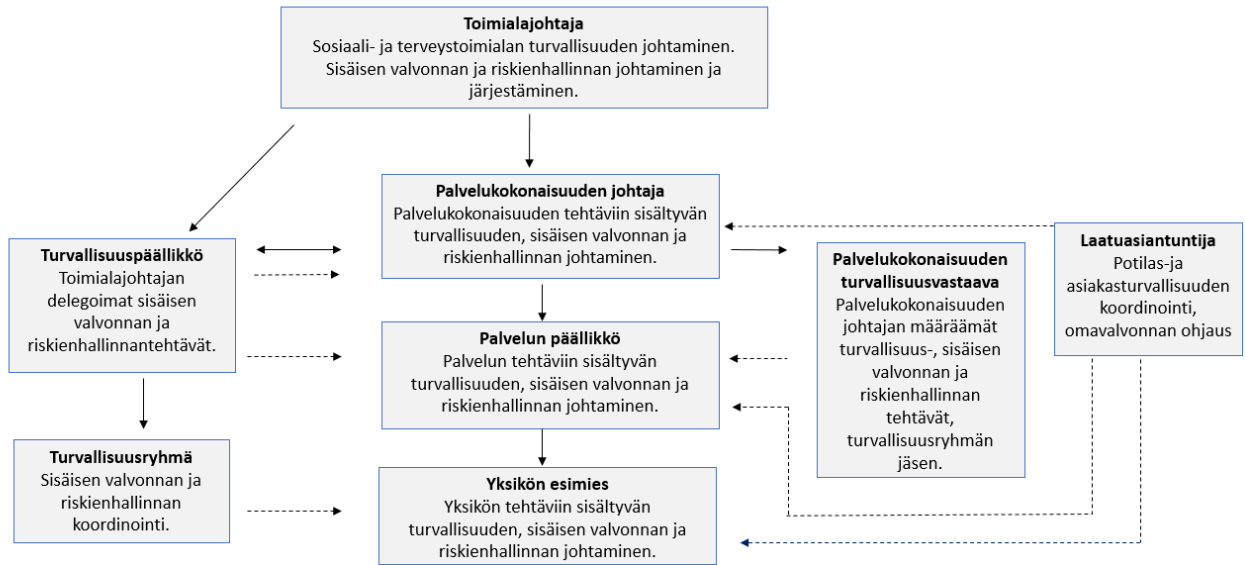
**Toimialajohtaja**
Sosiaali- ja terveystoimialan turvallisuuden johtaminen. Sisäisen valvonnan ja riskienhallinnan johtaminen ja järjestäminen.

**Turvallisuuspäällikkö**
Toimialajohtajan delegoimat sisäisen valvonnan ja riskienhallinnantehtävät.

**Turvallisuusryhmä**
Sisäisen valvonnan ja riskienhallinnan koordinointi.

**Palvelukokonaisuuden johtaja**
Palvelukokonaisuuden tehtäviin sisältyvän turvallisuuden, sisäisen valvonnan ja riskienhallinnan johtaminen.

**Palvelun päällikkö**
Palvelun tehtäviin sisältyvän turvallisuuden, sisäisen valvonnan ja riskienhallinnan johtaminen.

**Yksikön esimies**
Yksikön tehtäviin sisältyvän turvallisuuden, sisäisen valvonnan ja riskienhallinnan johtaminen.

**Palvelukokonaisuuden turvallisuusvastaava**
Palvelukokonaisuuden johtajan määräämät turvallisuus-, sisäisen valvonnan ja riskienhallinnan tehtävät, turvallisuusryhmän jäsen.

**Laatuasiantuntija**
Potilas-ja asiakasturvallisuuden koordinointi, omavalvonnan ohjaus